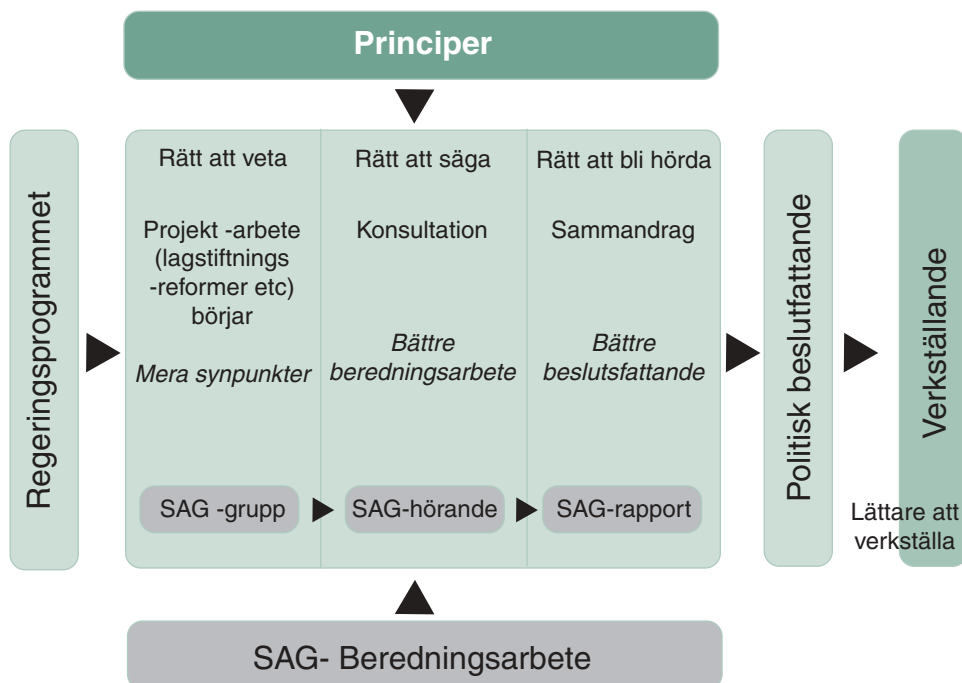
Principer

Regeringsprogrammet

Rätt att veta

Projekt -arbete (lagstiftnings -reformer etc) börjar

*Mera synpunkter*

SAG -grupp

Rätt att säga

Konsultation

*Bättre beredningsarbete*

SAG-hörande

Rätt att bli hörda

Sammandrag

*Bättre beslutsfattande*

SAG-rapport

Politisk beslutfattande

Verkställande

Lättare att verkställa

SAG- Beredningsarbete